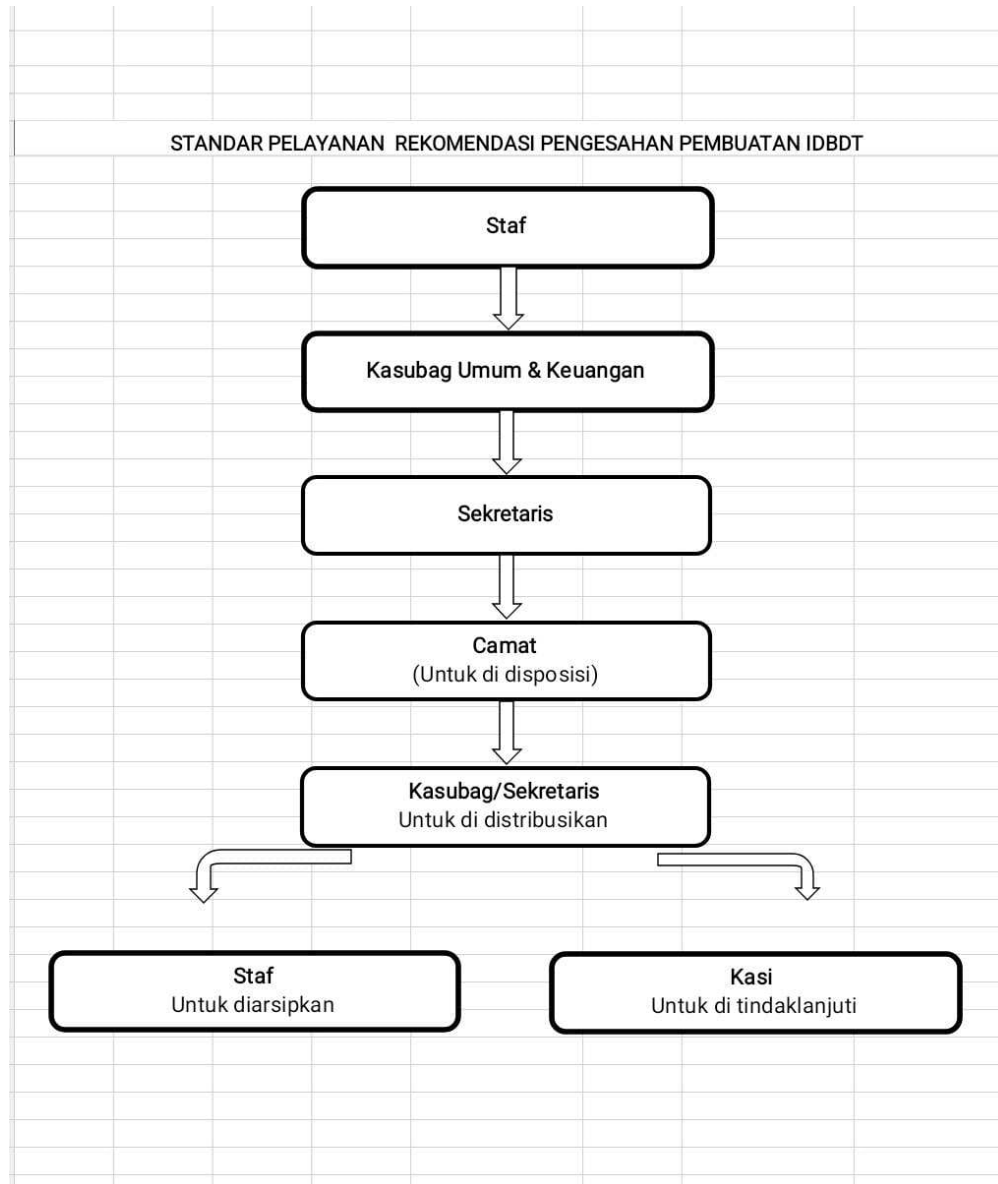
STANDAR PELAYANAN REKOMENDASI PENGESAHAN PEMBUATAN IDBDT

Staf

Kasubag Umum & Keuangan

Sekretaris

Camat
(Untuk di disposisi)

Kasubag/Sekretaris
Untuk di distribusikan

Staf
Untuk diarsipkan

Kasi
Untuk di tindaklanjuti